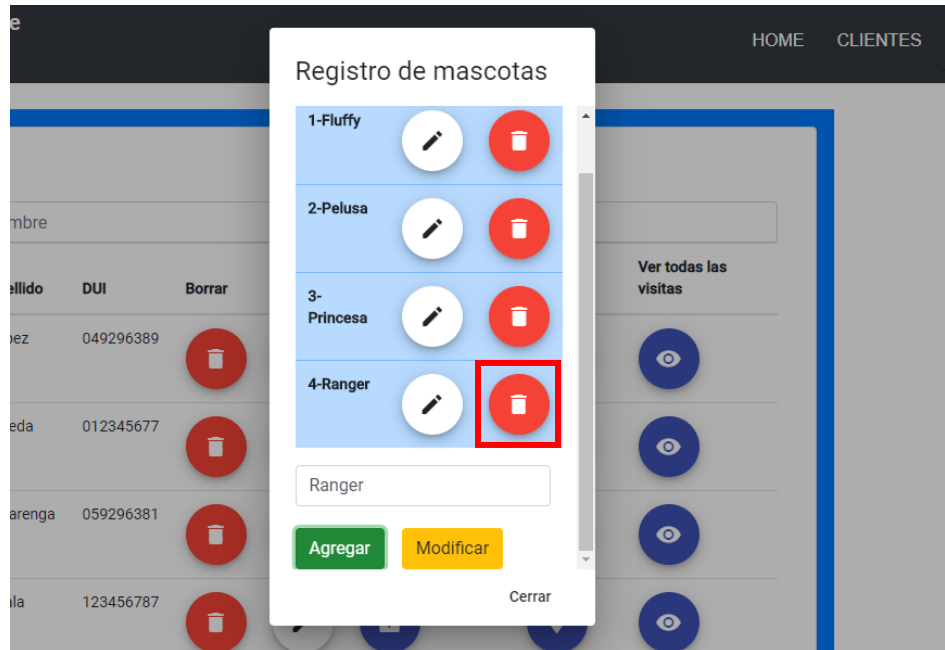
e

HOME CLIENTES

mbre

ellido | DUI | Borrar | Ver todas las visitas
pez | 049296389
eda | 012345677
arenga | 059296381
ala | 123456787

Registro de mascotas

1-Fluffy

2-Pelusa

3-Princesa

4-Ranger

Ranger

Agregar Modificar

Cerrar